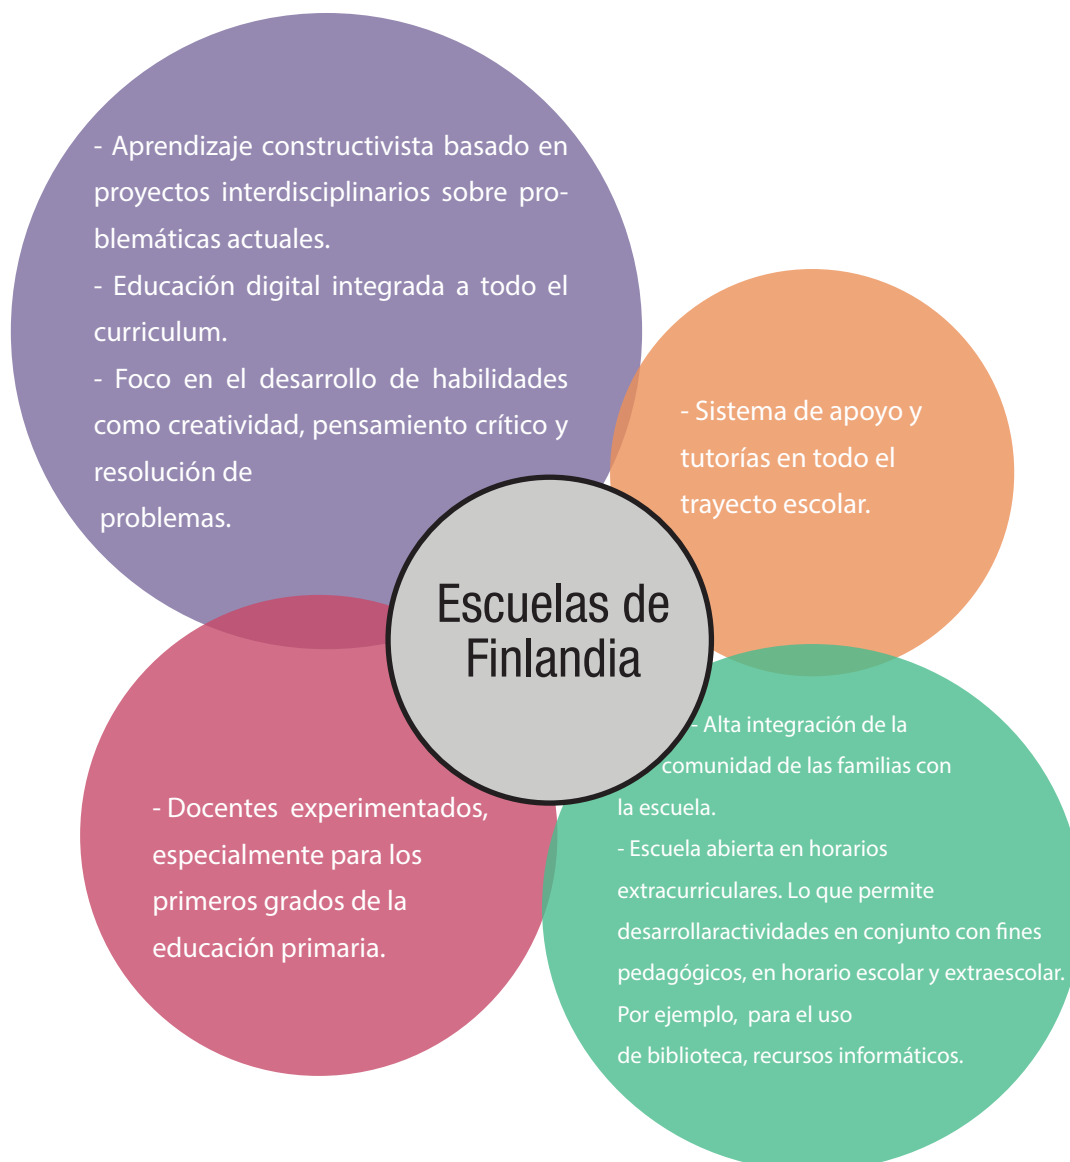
- Aprendizaje constructivista basado en proyectos interdisciplinarios sobre problemáticas actuales.
- Educación digital integrada a todo el curriculum.
- Foco en el desarrollo de habilidades como creatividad, pensamiento crítico y resolución de problemas.

- Sistema de apoyo y tutorías en todo el trayecto escolar.

Escuelas de Finlandia

- Docentes experimentados, especialmente para los primeros grados de la educación primaria.

- Alta integración de la comunidad de las familias con la escuela.
- Escuela abierta en horarios extracurriculares. Lo que permite desarrollaractividades en conjunto con fines pedagógicos, en horario escolar y extraescolar. Por ejemplo, para el uso de biblioteca, recursos informáticos.